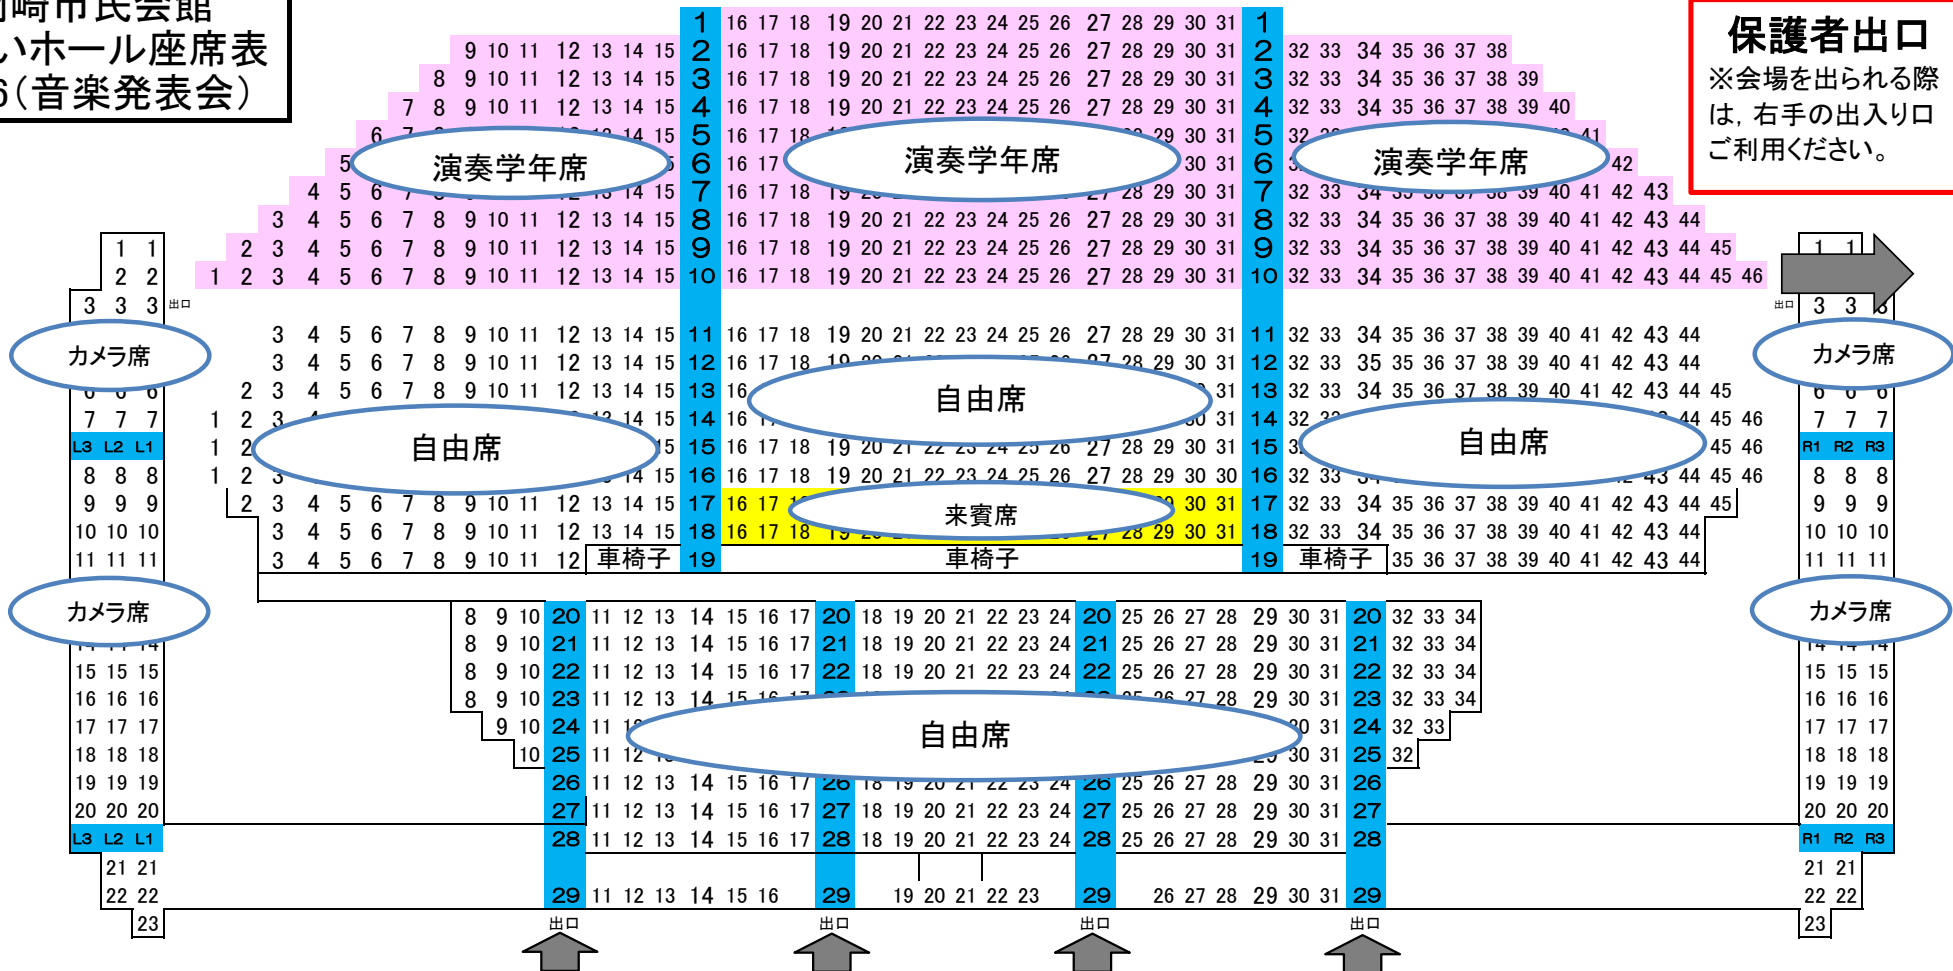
崎市民会館
いホール座席表
6(音楽発表会)

保護者出口
※会場を出られる際は，右手の出入り口ご利用ください。

演奏学年席
演奏学年席
演奏学年席

カメラ席
カメラ席
カメラ席
カメラ席

自由席
自由席
自由席
自由席

来賓席

車椅子
車椅子
車椅子

L3 L2 L1
R1 R2 R3

出口
出口
出口
出口
出口
出口